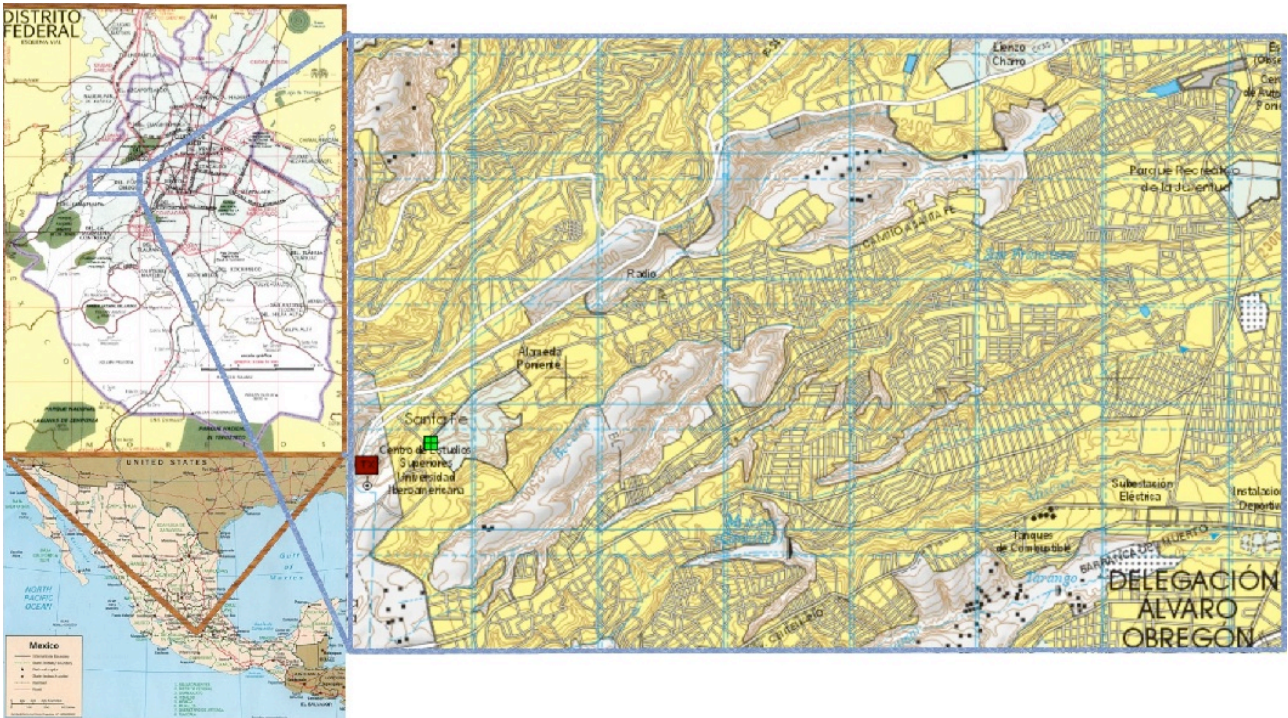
DISTRITO FEDERAL

UNITED STATES

Gulf of Mexico

NORTH PACIFIC OCEAN

Mexico

PARQUE NACIONAL LAGUNAS DE ZEMPOALA

Elenzo Charro

Parque Recreativo de la Juventud

CAMINO A SANTA FE

Radio

San Francisco

Alameda Poniente

Santa Fe

Centro de Estudios Superiores Universidad Iberoamericana

Subestación Eléctrica

Instalación Deportiva

Tanques de Combustible

BARRANCA DEL MUERTO

Tarango

DELEGACIÓN ÁLVARO OBREGÓN